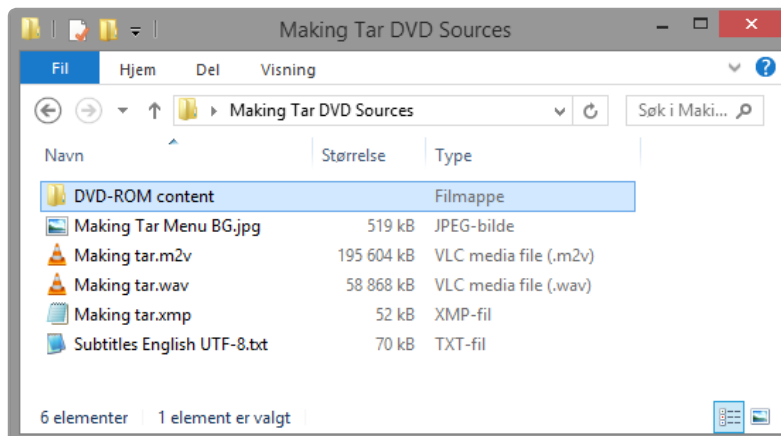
Making Tar DVD Sources

Fil
Hjem
Del
Visning

Making Tar DVD Sources
Søk i Maki...

| Navn | Størrelse | Type |
|---|---|---|
| DVD-ROM content | | Filmappe |
| Making Tar Menu BG.jpg | 519 kB | JPEG-bilde |
| Making tar.m2v | 195 604 kB | VLC media file (.m2v) |
| Making tar.wav | 58 868 kB | VLC media file (.wav) |
| Making tar.xmp | 52 kB | XMP-fil |
| Subtitles English UTF-8.txt | 70 kB | TXT-fil |

6 elementer
1 element er valgt